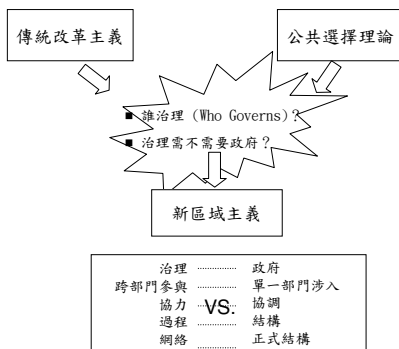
傳統改革主義

公共選擇理論

■ 誰治理（Who Governs）？
■ 治理需不需要政府？

新區域主義

| | | |
|---|---|---|
| 治理 | | 政府 |
| 跨部門參與 | | 單一部門涉入 |
| 協力 | VS. | 協調 |
| 過程 | | 結構 |
| 網絡 | | 正式結構 |